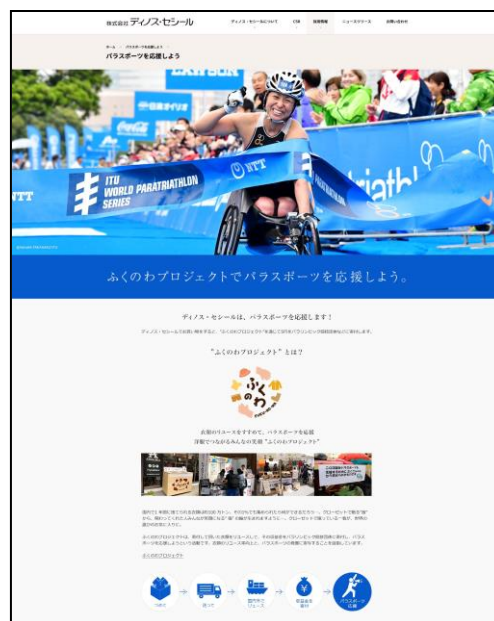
株式会社ディノス・セシール

ディノス・セシールについて　CSR　投資家情報　ニュースリリース　お問い合わせ

ホーム　パラスポーツを応援しよう

パラスポーツを応援しよう

ITU WORLD PARATRIATHLON SERIES

NTT

ふくのわプロジェクトでパラスポーツを応援しよう。

ディノス・セシールは、パラスポーツを応援します！

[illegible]

"ふくのわプロジェクト"とは？

ふくのわ

衣類のリユースをすすめて、パラスポーツを応援
洋服でつながるみんなの笑顔 "ふくのわプロジェクト"

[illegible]

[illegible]

ふくのわプロジェクト

パラスポーツ応援